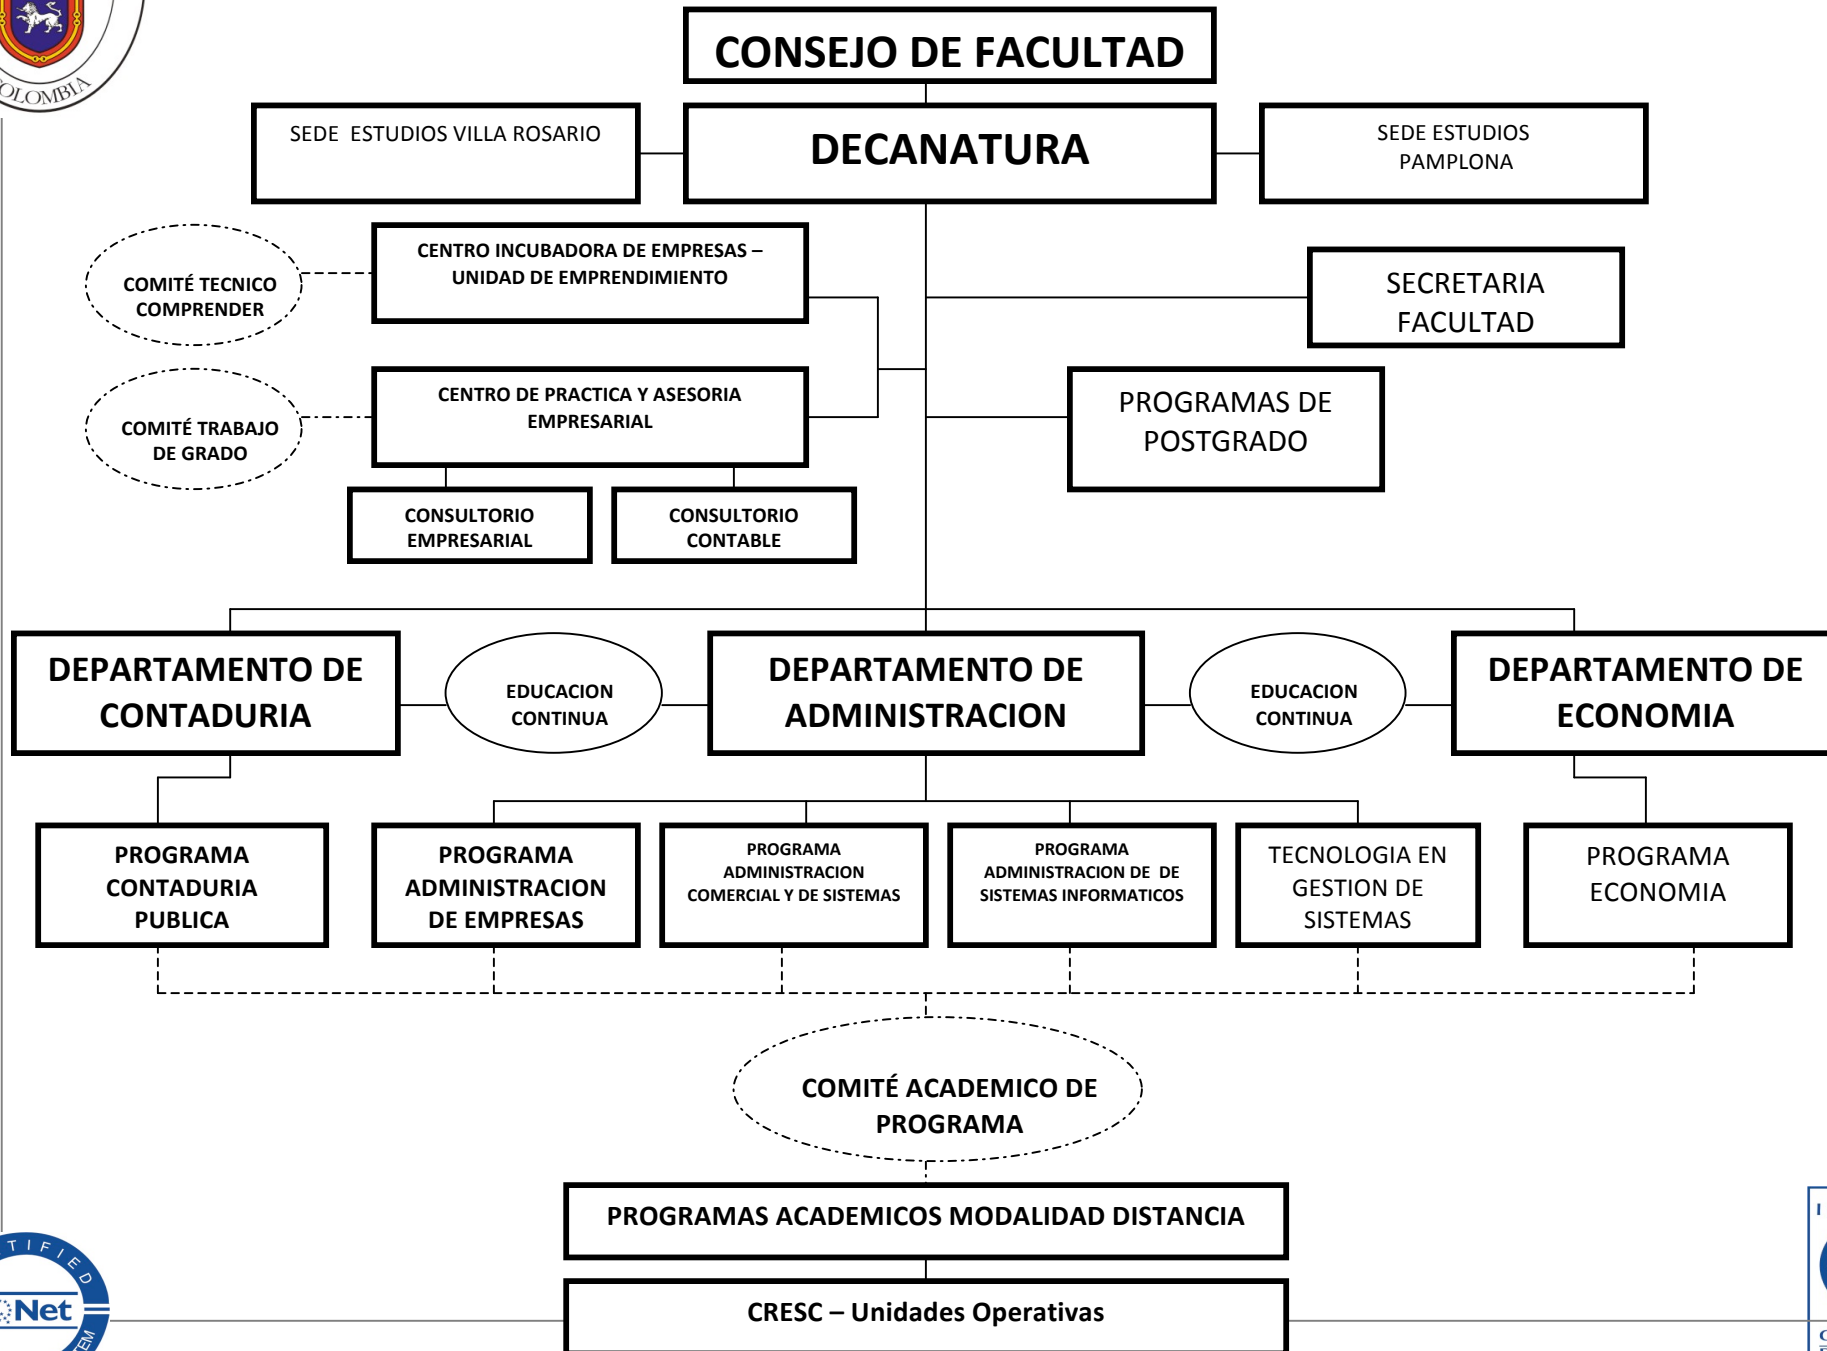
OLOMBIA

CONSEJO DE FACULTAD

SEDE ESTUDIOS VILLA ROSARIO

DECANATURA

SEDE ESTUDIOS PAMPLONA

COMITÉ TECNICO COMPRENDER

CENTRO INCUBADORA DE EMPRESAS – UNIDAD DE EMPRENDIMIENTO

SECRETARIA FACULTAD

COMITÉ TRABAJO DE GRADO

CENTRO DE PRACTICA Y ASESORIA EMPRESARIAL

PROGRAMAS DE POSTGRADO

CONSULTORIO EMPRESARIAL

CONSULTORIO CONTABLE

DEPARTAMENTO DE CONTADURIA

EDUCACION CONTINUA

DEPARTAMENTO DE ADMINISTRACION

EDUCACION CONTINUA

DEPARTAMENTO DE ECONOMIA

PROGRAMA CONTADURIA PUBLICA

PROGRAMA ADMINISTRACION DE EMPRESAS

PROGRAMA ADMINISTRACION COMERCIAL Y DE SISTEMAS

PROGRAMA ADMINISTRACION DE DE SISTEMAS INFORMATICOS

TECNOLOGIA EN GESTION DE SISTEMAS

PROGRAMA ECONOMIA

COMITÉ ACADEMICO DE PROGRAMA

PROGRAMAS ACADEMICOS MODALIDAD DISTANCIA

CRESC – Unidades Operativas

TIFIED
Net